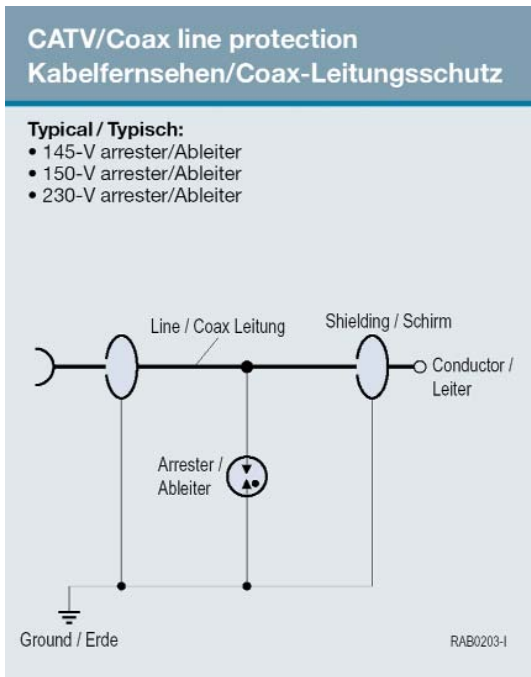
CATV/Coax line protection
Kabelfernsehen/Coax-Leitungsschutz

Typical / Typisch:
• 145-V arrester/Ableiter
• 150-V arrester/Ableiter
• 230-V arrester/Ableiter

Line / Coax Leitung

Shielding / Schirm

Conductor / Leiter

Arrester / Ableiter

Ground / Erde

RAB0203-I